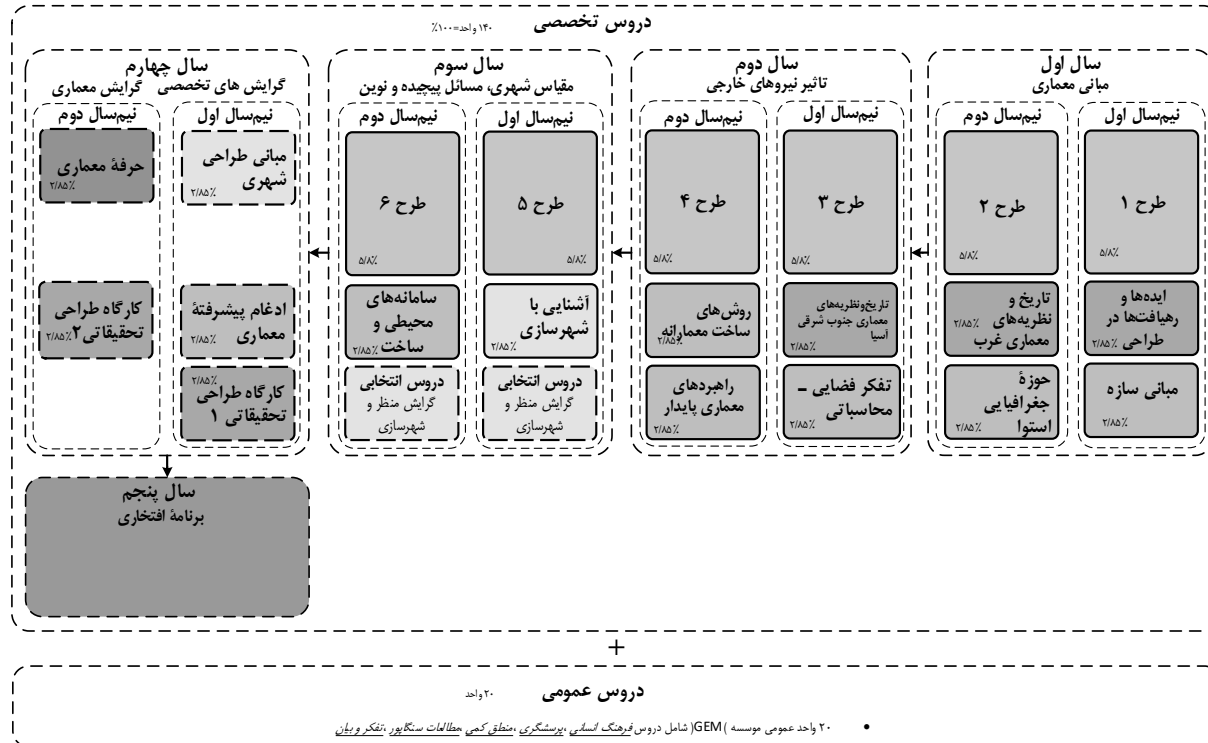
دروس تخصصی ۱۴۰ واحد=۱۰۰٪

سال اول
مبانی معماری
نیم‌سال اول
طرح ۱
۵/۸٪
ایده‌ها و رهیافت‌ها در طراحی ۲/۸۵٪
مبانی سازه ۲/۸۵٪
نیم‌سال دوم
طرح ۲
۵/۸٪
تاریخ و نظریه‌های معماری غرب ۲/۸۵٪
حوزهٔ جغرافیایی استوا ۲/۸۵٪

سال دوم
تاثیر نیروهای خارجی
نیم‌سال اول
طرح ۳
۵/۸٪
تاریخ‌ونظریه‌های معماری جنوب شرقی آسیا ۲/۸۵٪
تفکر فضایی - محاسباتی ۲/۸۵٪
نیم‌سال دوم
طرح ۴
۵/۸٪
روش‌های ساخت معمارانه ۲/۸۵٪
راهبردهای معماری پایدار ۲/۸۵٪

سال سوم
مقیاس شهری، مسائل پیچیده و نوین
نیم‌سال اول
طرح ۵
۵/۸٪
آشنایی با شهرسازی ۲/۸۵٪
دروس انتخابی
گرایش منظر و شهرسازی
نیم‌سال دوم
طرح ۶
۵/۸٪
سامانه‌های محیطی و ساخت ۲/۸۵٪
دروس انتخابی
گرایش منظر و شهرسازی

سال چهارم
گرایش های تخصصی گرایش معماری
نیم‌سال اول
مبانی طراحی شهری ۲/۸۵٪
ادغام پیشرفتهٔ معماری ۲/۸۵٪
کارگاه طراحی تحقیقاتی ۱ ۲/۸۵٪
نیم‌سال دوم
حرفهٔ معماری ۲/۸۵٪
کارگاه طراحی تحقیقاتی۲ ۲/۸۵٪

سال پنجم
برنامهٔ افتخاری

+

دروس عمومی ۲۰ واحد

• ۲۰ واحد عمومی موسسه )GEM( شامل دروس فرهنگ انسانی، پرسشگری، منطق کمی، مطالعات سنگاپور، تفکر و بیان